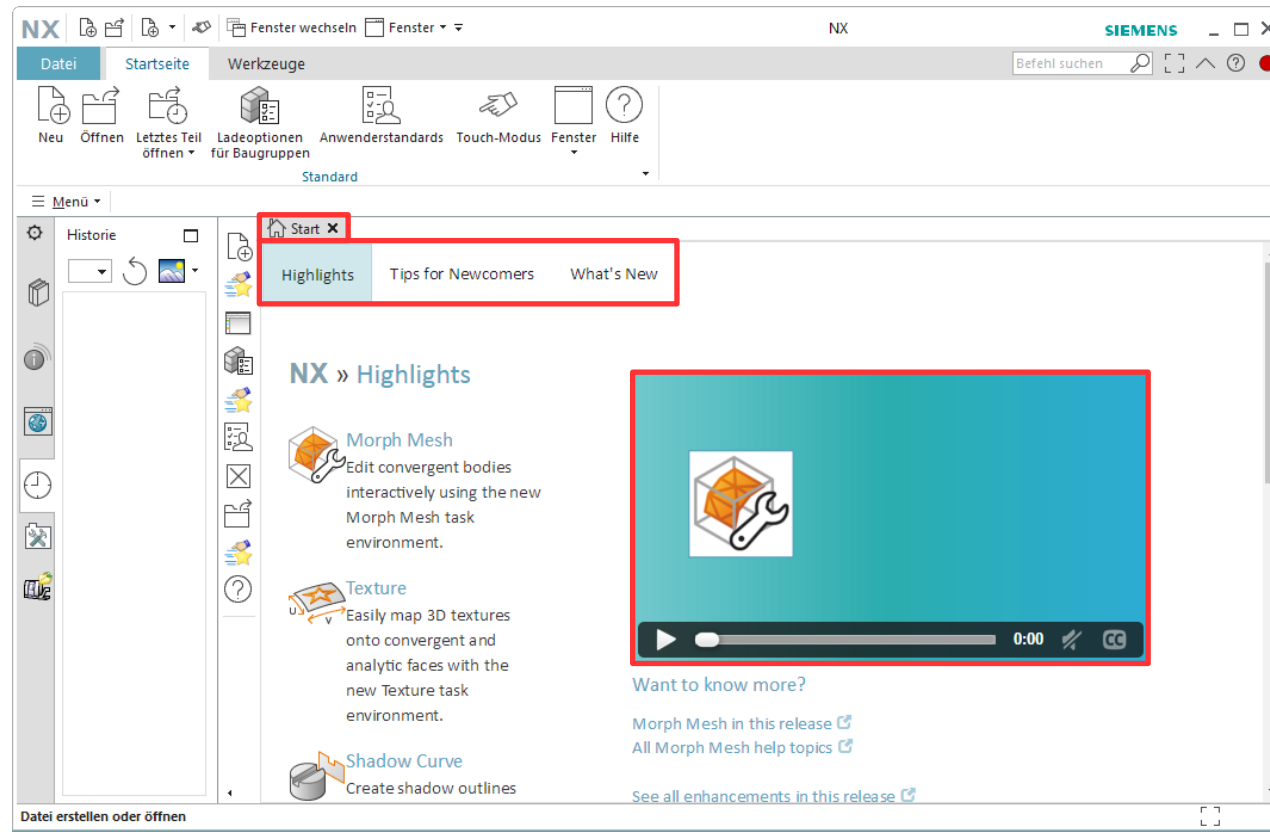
NX Fenster wechseln Fenster NX SIEMENS

Datei Startseite Werkzeuge Befehl suchen

Neu Öffnen Letztes Teil öffnen Ladeoptionen für Baugruppen Anwenderstandards Touch-Modus Fenster Hilfe

Standard

Menü

Historie

Start

Highlights Tips for Newcomers What's New

NX » Highlights

Morph Mesh
Edit convergent bodies interactively using the new Morph Mesh task environment.

Texture
Easily map 3D textures onto convergent and analytic faces with the new Texture task environment.

Shadow Curve
Create shadow outlines

0:00

Want to know more?

Morph Mesh in this release
All Morph Mesh help topics

See all enhancements in this release

Datei erstellen oder öffnen